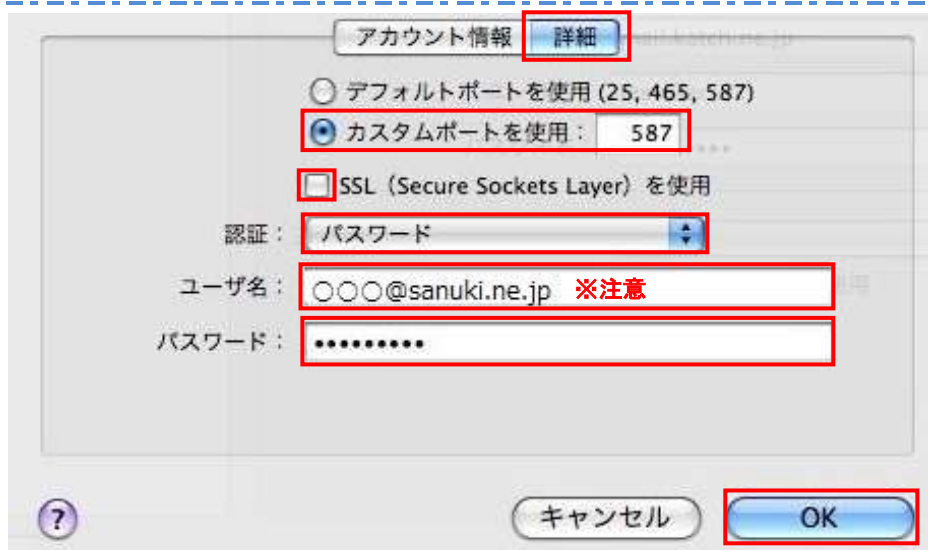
アカウント情報　詳細

デフォルトポートを使用 (25, 465, 587)

カスタムポートを使用： 587

SSL（Secure Sockets Layer）を使用

認証： パスワード

ユーザ名： ○○○@sanuki.ne.jp ※注意

パスワード： ●●●●●●●●●

?

キャンセル

OK